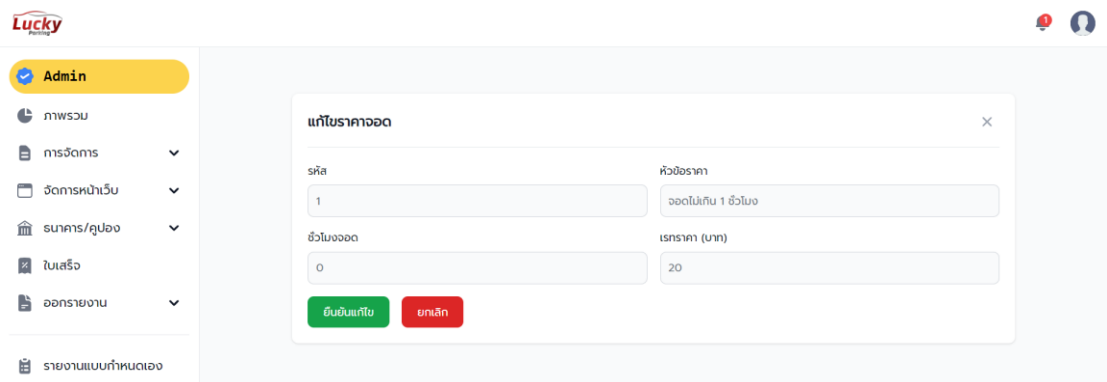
Lucky Parking

1

Admin

ภาพรวม

การจัดการ

จัดการหน้าเว็บ

ธนาคาร/คูปอง

ใบเสร็จ

ออกรายงาน

รายงานแบบกำหนดเอง

แก้ไขราคาจอด

×

รหัส

1

หัวข้อราคา

จอดไม่เกิน 1 ชั่วโมง

ชั่วโมงจอด

0

เรทราคา (บาท)

20

ยืนยันแก้ไข

ยกเลิก